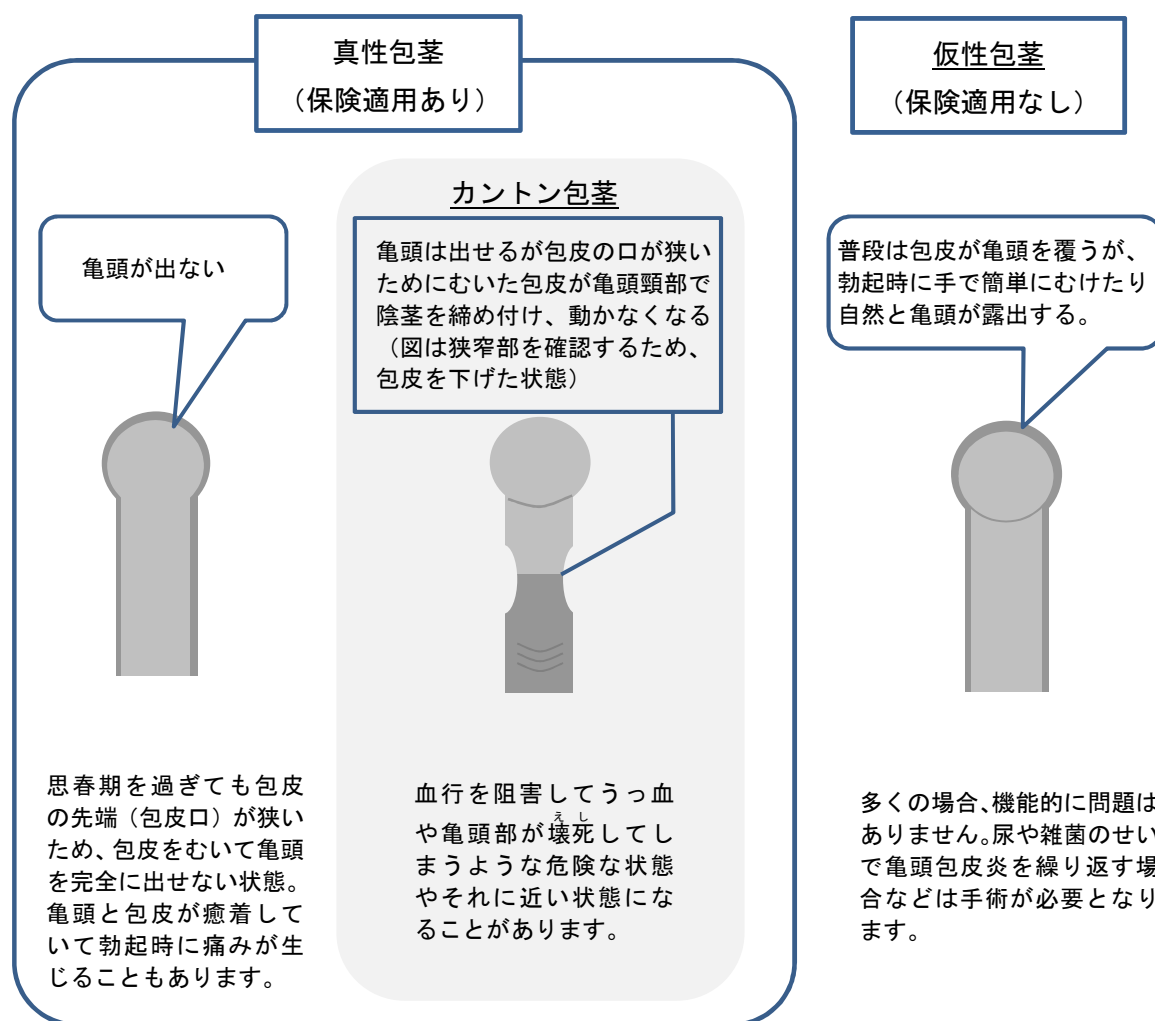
真性包茎
（保険適用あり）

仮性包茎
（保険適用なし）

カントン包茎

亀頭が出ない

亀頭は出せるが包皮の口が狭いためにむいた包皮が亀頭頸部で陰茎を締め付け、動かなくなる（図は狭窄部を確認するため、包皮を下げた状態）

普段は包皮が亀頭を覆うが、勃起時に手で簡単にむけたり自然と亀頭が露出する。

思春期を過ぎても包皮の先端（包皮口）が狭いため、包皮をむいて亀頭を完全に出せない状態。亀頭と包皮が癒着していて勃起時に痛みが生じることもあります。

血行を阻害してうっ血や亀頭部が壊死（えし）してしまうような危険な状態やそれに近い状態になることがあります。

多くの場合、機能的に問題はありません。尿や雑菌のせいで亀頭包皮炎を繰り返す場合などは手術が必要となります。